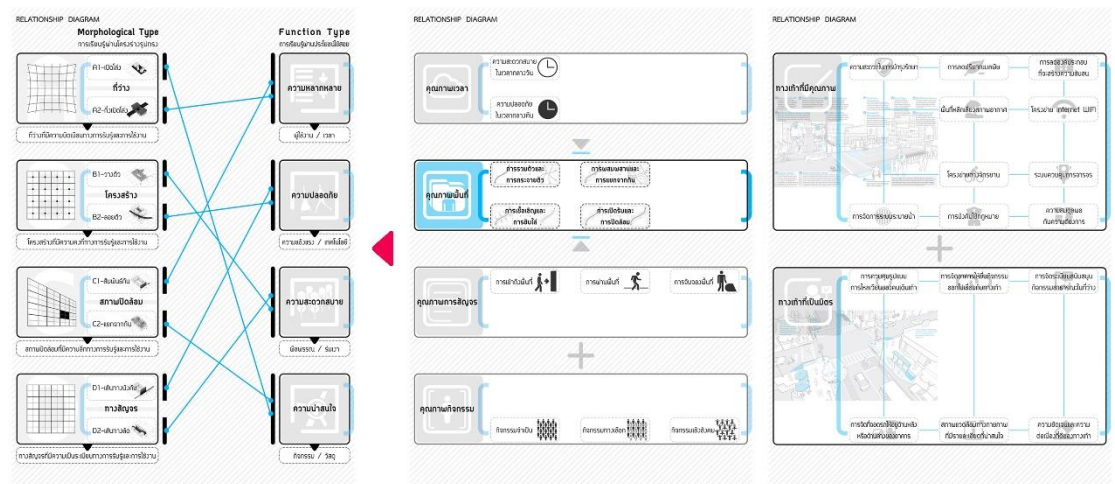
RELATIONSHIP DIAGRAM

Morphological Type
การเรียนรู้ผ่านโครงร่างรูปทรง

Function Type
การเรียนรู้ผ่านประโยชน์ใช้สอย

A1-เปิดโล่ง
ที่ว่าง
A2-ที่ปิดล้อม
ที่ว่างที่มีความเปิดล้อมทางการรับรู้และการใช้งาน

ความหลากหลาย
ผู้ใช้งาน / เวลา

B1-วางตัว
โครงสร้าง
B2-ลอยตัว
โครงสร้างที่มีความแตกต่างทางการรับรู้และการใช้งาน

ความปลอดภัย
ความแข็งแรง / เทคโนโลยี

C1-สัมผัสกัน
สภาพปิดล้อม
C2-แยกจากกัน
สภาพปิดล้อมที่มีความต่อเนื่องทางการรับรู้และการใช้งาน

ความสะดวกสบาย
พฤติกรรม / ร่มเงา

D1-เส้นทางมีสติ
ทางสัญจร
D2-เส้นทางลัด
ทางสัญจรที่มีความเป็นระเบียบทางการรับรู้และการใช้งาน

ความน่าสนใจ
กิจกรรม / วัสดุ

RELATIONSHIP DIAGRAM

คุณภาพเวลา
ความสะดวกสบาย ในเวลากลางวัน
ความปลอดภัย ในเวลากลางคืน

คุณภาพพื้นที่
กิจกรรมตัวเองและการกระจายตัว
การผสมผสานและการแยกจากกัน
การเชื่อมต่อและการสัมผัส
การเปิดรับและการปิดล้อม

คุณภาพการสัญจร
การเข้าถึงพื้นที่
การผ่านพื้นที่
การจับจองพื้นที่

คุณภาพกิจกรรม
กิจกรรมจำเป็น
กิจกรรมทางเลือก
กิจกรรมเชิงสังคม

RELATIONSHIP DIAGRAM

ทางเท้าที่มีคุณภาพ
ความสะอาดในการบำรุงรักษา
การออกแบบภูมิทัศน์
การลดอุบัติเหตุและ ทำให้เกิดความสงบ
พื้นที่พักผ่อนและร่มเงา
โครงข่าย internet WIFI
โครงข่ายทางสัญจร
ระบบควบคุมการจราจร
การจัดการระบบระบายน้ำ
การมีป้ายบอกทาง
ความสมดุลของกันความสัมพันธ์

ทางเท้าที่เป็นมิตร
การคำนึงถึงความสะดวก การเดินทางของคนเดินเท้า
การจัดสภาพที่เอื้อต่อกิจกรรม ของผู้ใช้และคนเดินเท้า
การจัดการพื้นที่สนับสนุน กิจกรรมสาธารณะในเมือง
การจัดที่นั่งสำหรับผู้สูงอายุ หรือคนที่ต้องการพัก
สภาพแวดล้อมที่ดึงดูดความสนใจ ที่มีความสวยงามน่าสนใจ
ความปลอดภัยและความ สะดวกในการเดินทาง